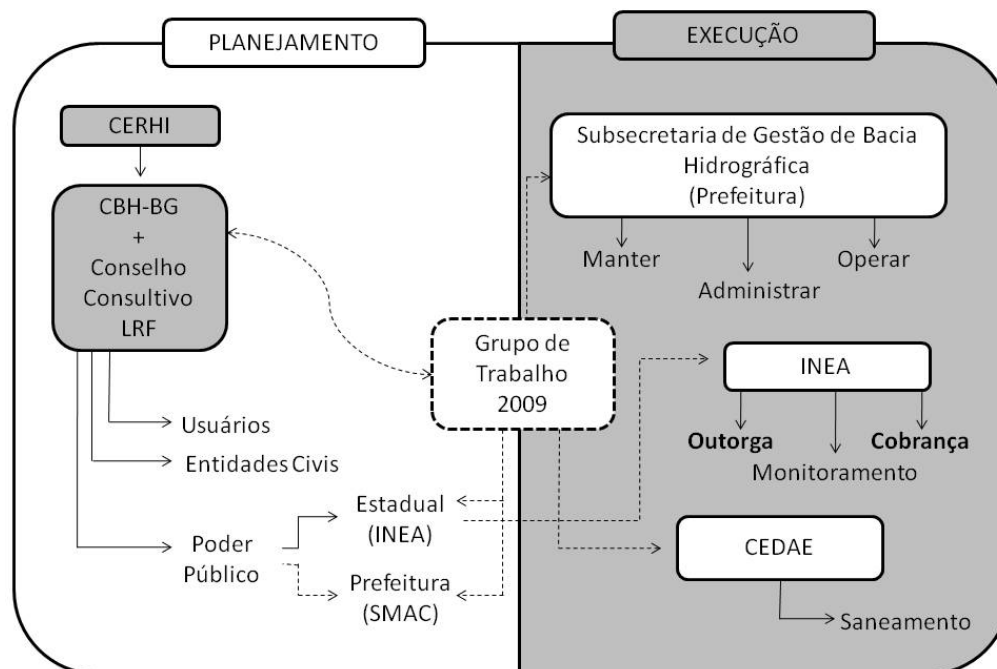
PLANEJAMENTO

EXECUÇÃO

CERHI

CBH-BG
+
Conselho
Consultivo
LRF

Usuários

Entidades Civis

Poder
Público

Estadual
(INEA)

Prefeitura
(SMAC)

Grupo de
Trabalho
2009

Subsecretaria de Gestão de Bacia
Hidrográfica
(Prefeitura)

Manter

Administrar

Operar

INEA

**Outorga**

Monitoramento

**Cobrança**

CEDAE

Saneamento